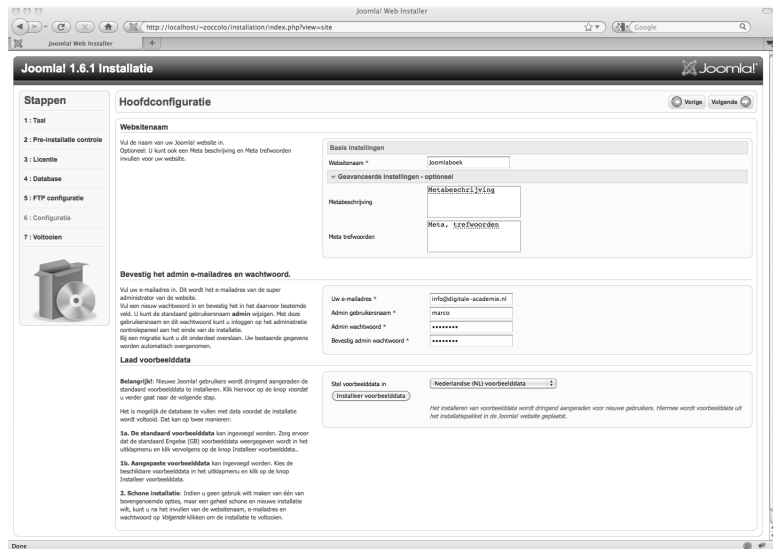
Joomla! Web Installer

http://localhost/~zoccolo/installation/index.php?view=site

Google

Joomla! Web Installer

Joomla! 1.6.1 Installatie

Joomla!

Stappen

1 : Taal

2 : Pre-installatie controle

3 : Licentie

4 : Database

5 : FTP configuratie

6 : Configuratie

7 : Voltooien

Hoofdconfiguratie

Vorige Volgende

Websitenaam

Vul de naam van uw Joomla! website in.
Optioneel: U kunt ook een Meta beschrijving en Meta trefwoorden invullen voor uw website.

Basis instellingen

Websitenaam * Joomlaboek

Geavanceerde instellingen - optioneel

Metabeschrijving Metabeschrijving

Meta trefwoorden Meta, trefwoorden

Bevestig het admin e-mailadres en wachtwoord.

Vul uw e-mailadres in. Dit wordt het e-mailadres van de super administrator van de website.
Vul een nieuw wachtwoord in en bevestig het in het daarvoor bestemde veld. U kunt de standaard gebruikersnaam admin wijzigen. Met deze gebruikersnaam en dit wachtwoord kunt u inloggen op het administratie controlepaneel aan het einde van de installatie.
Bij een migratie kunt u dit onderdeel overslaan. Uw bestaande gegevens worden automatisch overgenomen.

Uw e-mailadres * info@digitale-academie.nl

Admin gebruikersnaam * marco

Admin wachtwoord * ••••••••

Bevestig admin wachtwoord * ••••••••

Laad voorbeelddata

Belangrijk!: Nieuwe Joomla! gebruikers wordt dringend aangeraden de standaard voorbeelddata te installeren. Klik hiervoor op de knop voordat u verder gaat naar de volgende stap.

Het is mogelijk de database te vullen met data voordat de installatie wordt voltooid. Dat kan op twee manieren:

1a. De standaard voorbeelddata kan ingevoegd worden. Zorg ervoor dat de standaard Engelse (GB) voorbeelddata weergegeven wordt in het uitklapmenu en klik vervolgens op de knop Installeer voorbeelddata..

1b. Aangepaste voorbeelddata kan ingevoegd worden. Kies de beschikbare voorbeelddata in het uitklapmenu en klik op de knop Installeer voorbeelddata.

2. Schone installatie: Indien u geen gebruik wilt maken van één van bovengenoemde opties, maar een geheel schone en nieuwe installatie wilt, kunt u na het invullen van de websitenaam, e-mailadres en wachtwoord op Volgende klikken om de installatie te voltooien.

Stel voorbeelddata in Nederlandse (NL) voorbeelddata

Installeer voorbeelddata

Het installeren van voorbeelddata wordt dringend aangeraden voor nieuwe gebruikers. Hiermee wordt voorbeelddata uit het installatiepakket in de Joomla! website geplaatst.

Done